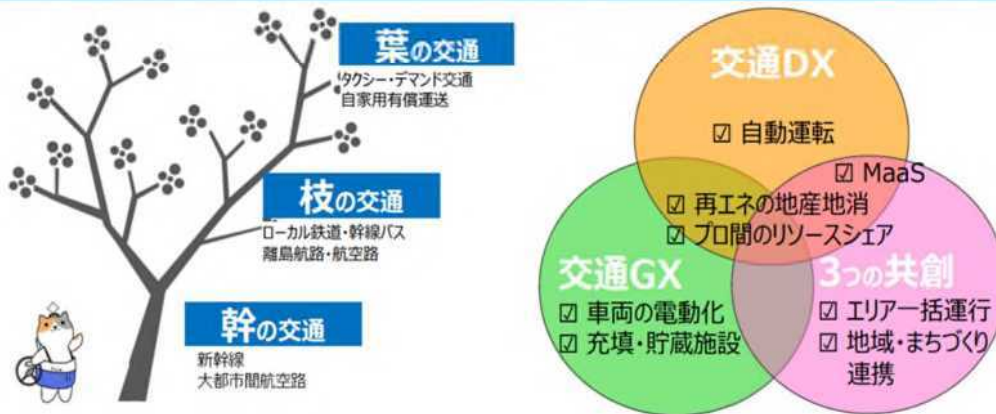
葉の交通
タクシー・デマンド交通
自家用有償運送

枝の交通
ローカル鉄道・幹線バス
離島航路・航空路

幹の交通
新幹線
大都市間航空路

交通DX
☑ 自動運転
☑ MaaS
☑ 再エネの地産地消
☑ プロ間のリソースシェア

交通GX
☑ 車両の電動化
☑ 充填・貯蔵施設

3つの共創
☑ エリア一括運行
☑ 地域・まちづくり連携